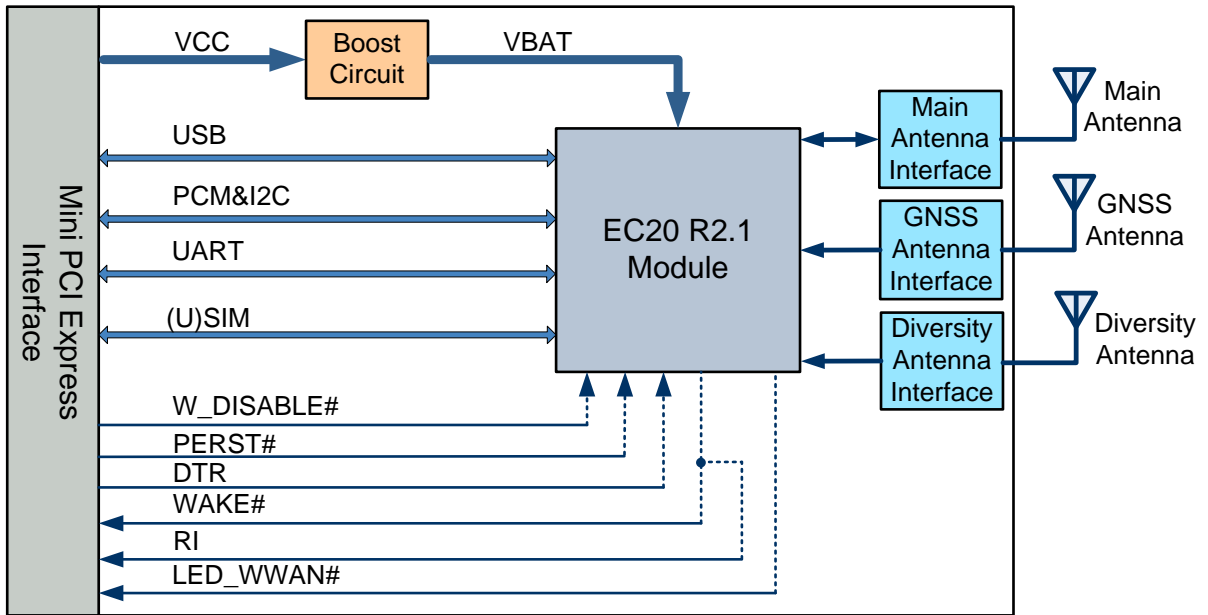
Mini PCI Express Interface

VCC

Boost Circuit

VBAT

USB

PCM&I2C

UART

(U)SIM

EC20 R2.1 Module

Main Antenna Interface

Main Antenna

GNSS Antenna Interface

GNSS Antenna

Diversity Antenna Interface

Diversity Antenna

W_DISABLE#

PERST#

DTR

WAKE#

RI

LED_WWAN#